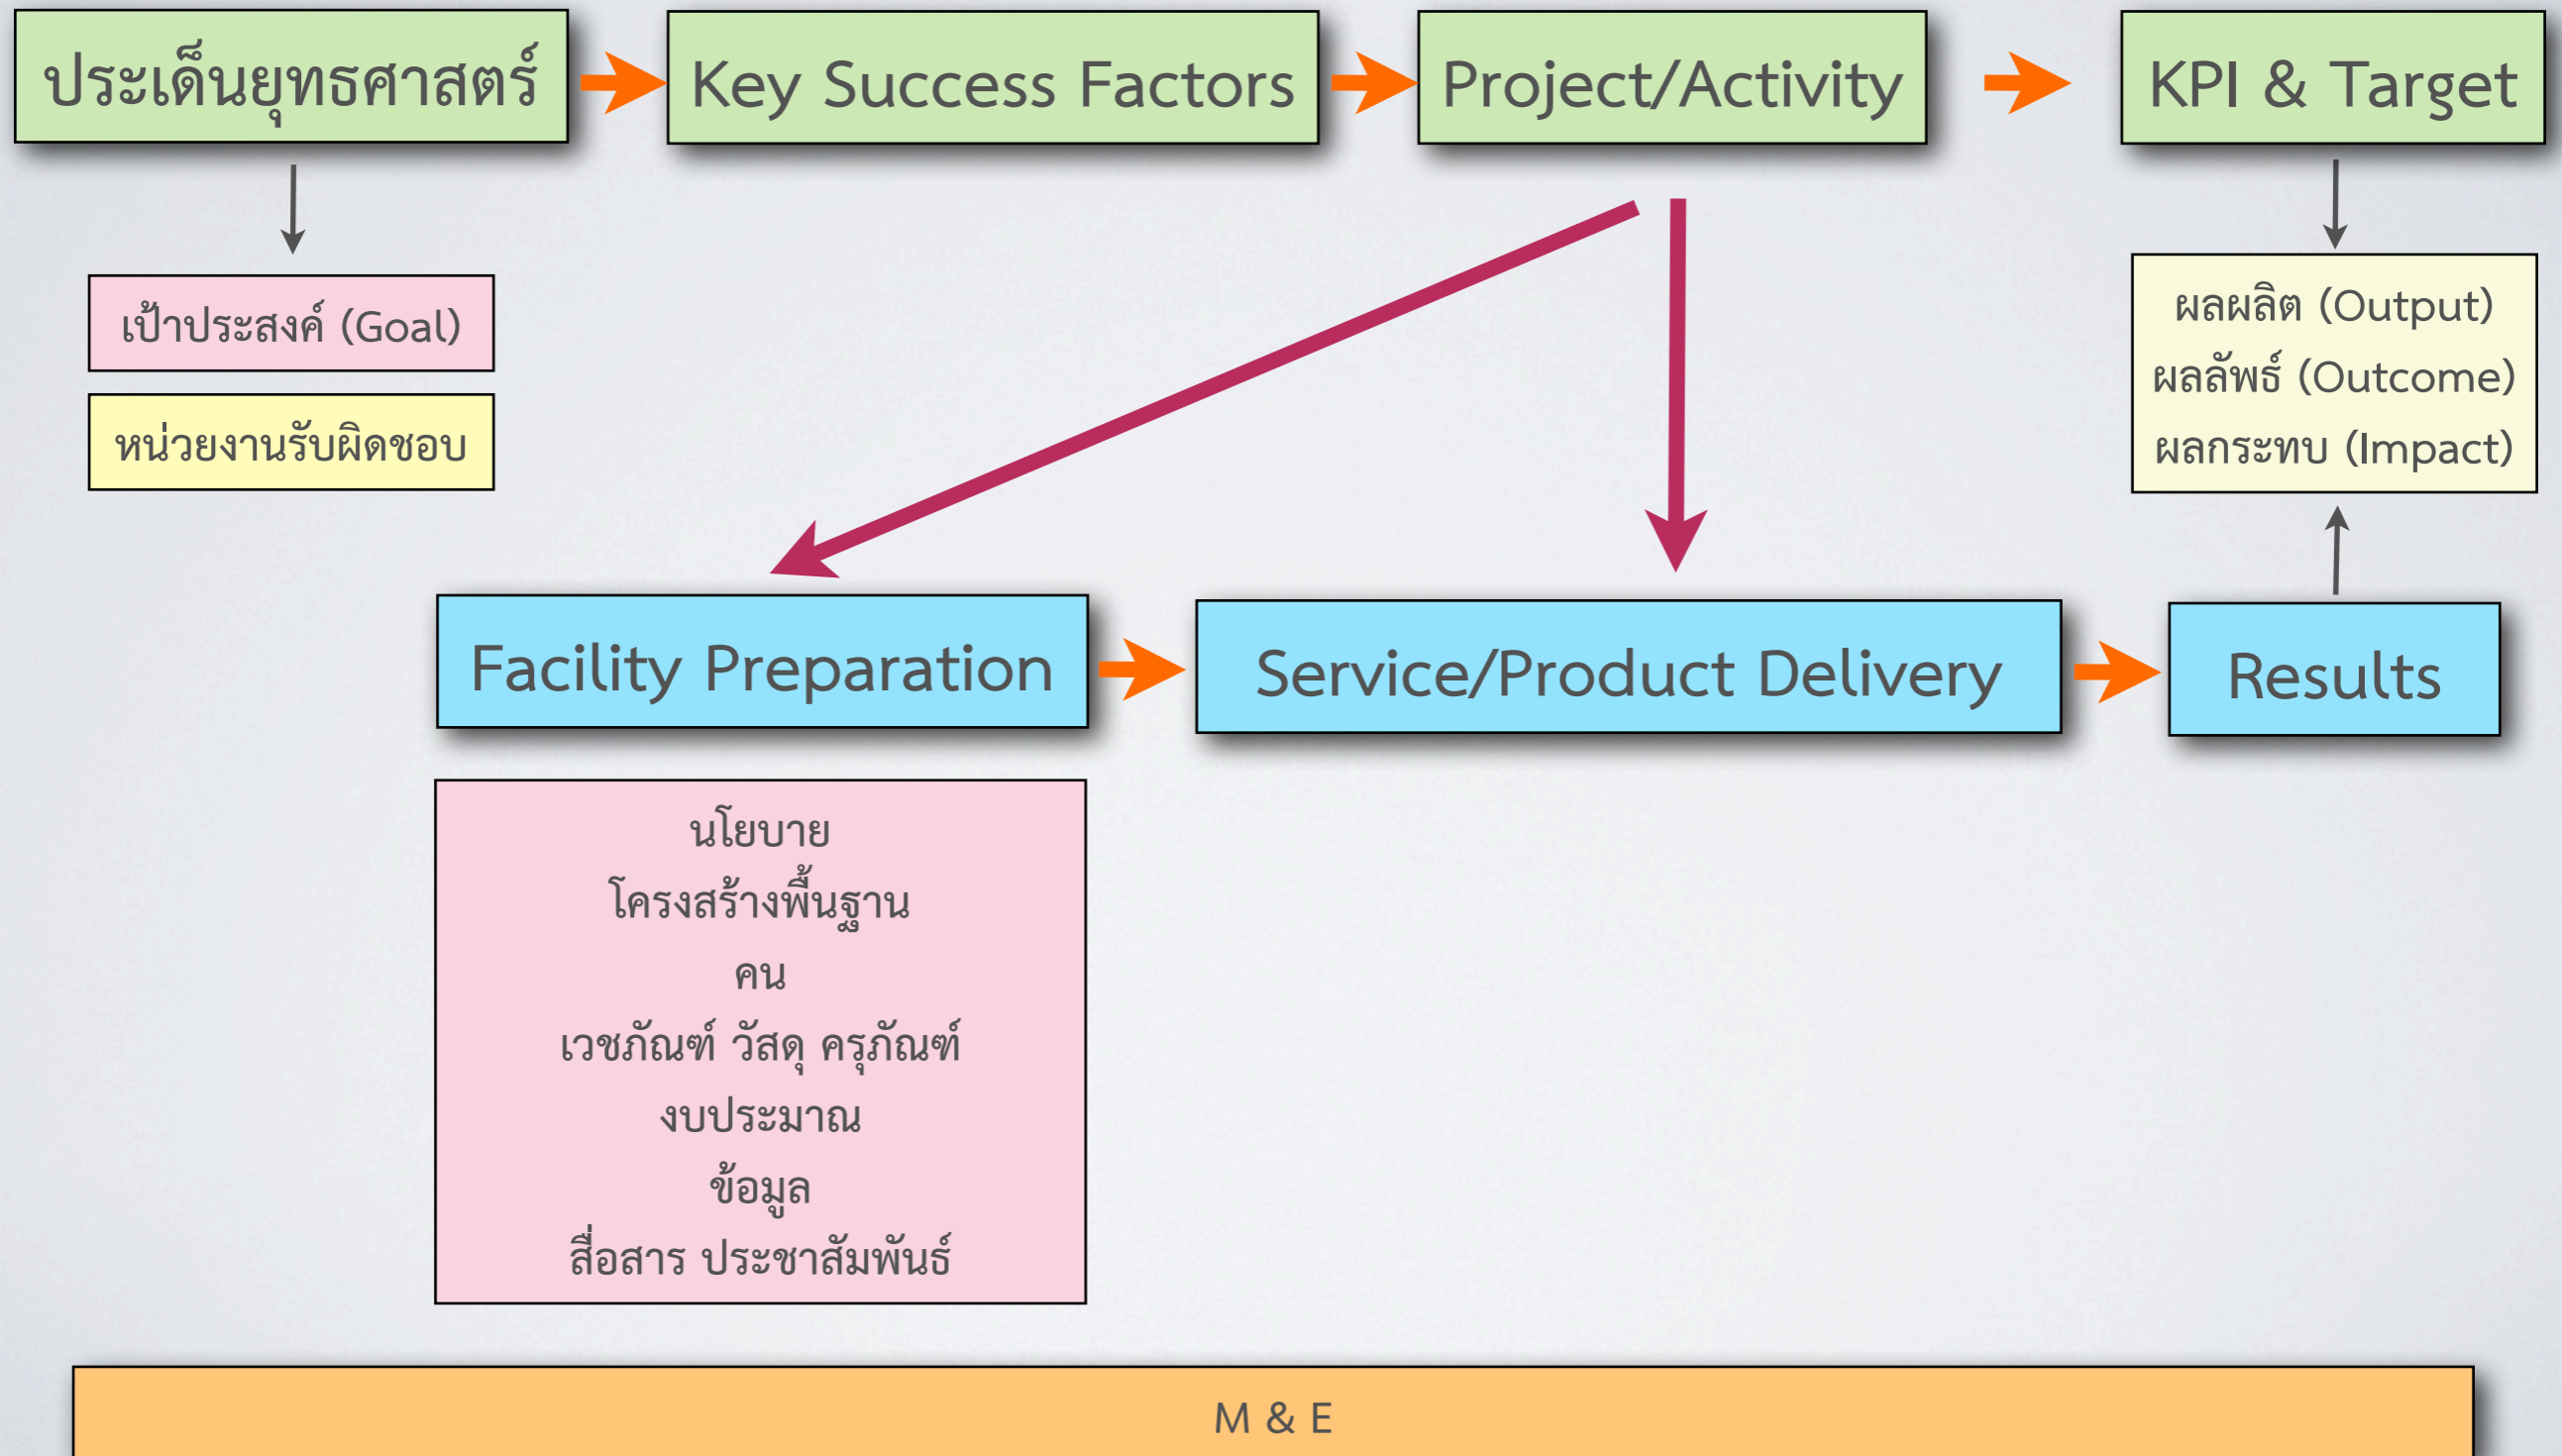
ประเด็นยุทธศาสตร์

Key Success Factors

Project/Activity

KPI & Target

เป้าประสงค์ (Goal)

หน่วยงานรับผิดชอบ

ผลผลิต (Output)
ผลลัพธ์ (Outcome)
ผลกระทบ (Impact)

Facility Preparation

Service/Product Delivery

Results

นโยบาย
โครงสร้างพื้นฐาน
คน
เวชภัณฑ์ วัสดุ ครุภัณฑ์
งบประมาณ
ข้อมูล
สื่อสาร ประชาสัมพันธ์

M & E